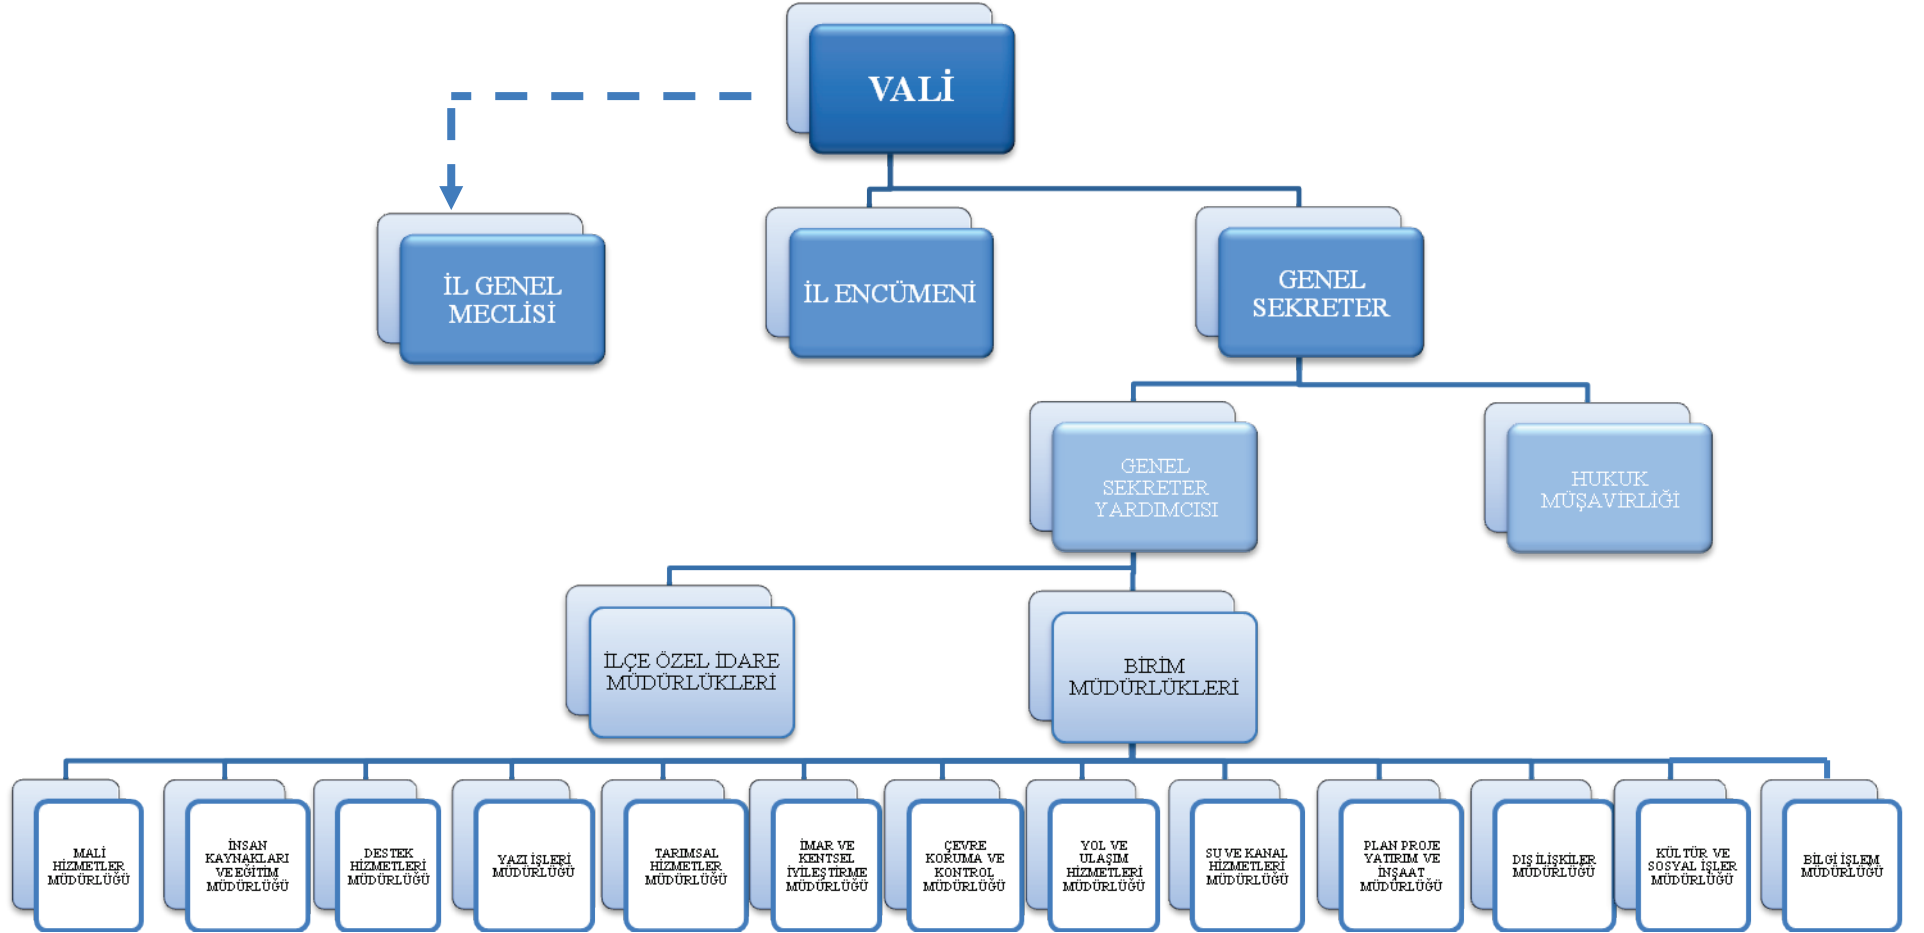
VALİ

İL GENEL MECLİSİ

İL ENCÜMENİ

GENEL SEKRETER

GENEL SEKRETER YARDIMCISI

HUKUK MÜŞAVİRLİĞİ

İLÇE ÖZEL İDARE MÜDÜRLÜKLERİ

BİRİM MÜDÜRLÜKLERİ

MALİ HİZMETLER MÜDÜRLÜĞÜ

İNSAN KAYNAKLARI VE EĞİTİM MÜDÜRLÜĞÜ

DESTEK HİZMETLERİ MÜDÜRLÜĞÜ

YAZI İŞLERİ MÜDÜRLÜĞÜ

TARIMSAL HİZMETLER MÜDÜRLÜĞÜ

İMAR VE KENTSEL İYİLEŞTİRME MÜDÜRLÜĞÜ

ÇEVRE KORUMA VE KONTROL MÜDÜRLÜĞÜ

YOL VE ULAŞIM HİZMETLERİ MÜDÜRLÜĞÜ

SU VE KANAL HİZMETLERİ MÜDÜRLÜĞÜ

PLAN PROJE YATIRIM VE İNŞAAT MÜDÜRLÜĞÜ

DIŞ İLİŞKİLER MÜDÜRLÜĞÜ

KÜLTÜR VE SOSYAL İŞLER MÜDÜRLÜĞÜ

BİLGİ İŞLEM MÜDÜRLÜĞÜ